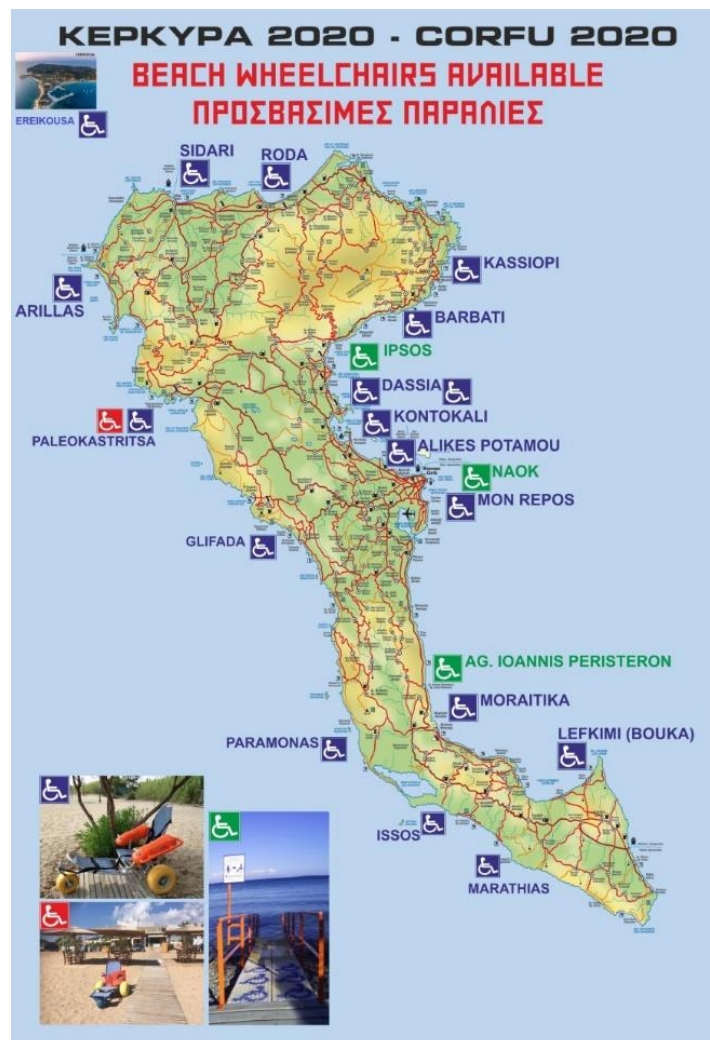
ΚΕΡΚΥΡΑ 2020 - CORFU 2020

BEACH WHEELCHAIRS AVAILABLE
ΠΡΟΣΒΑΣΙΜΕΣ ΠΑΡΑΛΙΕΣ

EREIKOUSA

SIDARI

RODA

KASSIOPI

ARILLAS

BARBATI

IPSOS

DASSIA

PALEOKASTRITSA

KONTOKALI

ALIKES POTAMOU

NAOK

MON REPOS

GLIFADA

AG. IOANNIS PERISTERON

MORAITIKA

PARAMONAS

LEFKIMI (BOUKA)

ISSOS

MARATHIAS